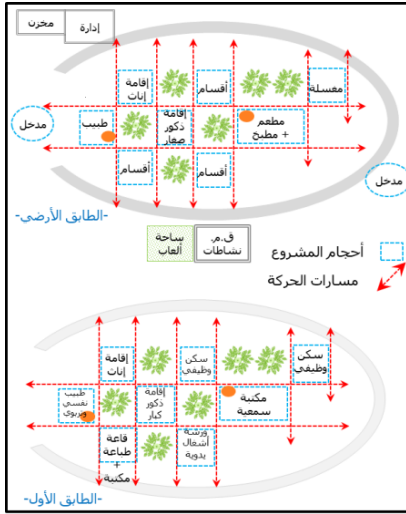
مخزن
إدارة

إقامة إناث
أقسام
مغسلة
مدخل
طبيب
إقامة ذكور صغار
مطعم + مطبخ
أقسام
أقسام
مدخل
-الطابق الأرضي-

ساحة ألعاب
ق.م. نشاطات

أحجام المشروع
مسارات الحركة

إقامة إناث
سكن وظيفي
سكن وظيفي
طبيب نفسي وتربوي
إقامة ذكور كبار
مكتبة سمعية
قاعة طباعة + مكتبة
ورشة أشغال يدوية
-الطابق الأول-